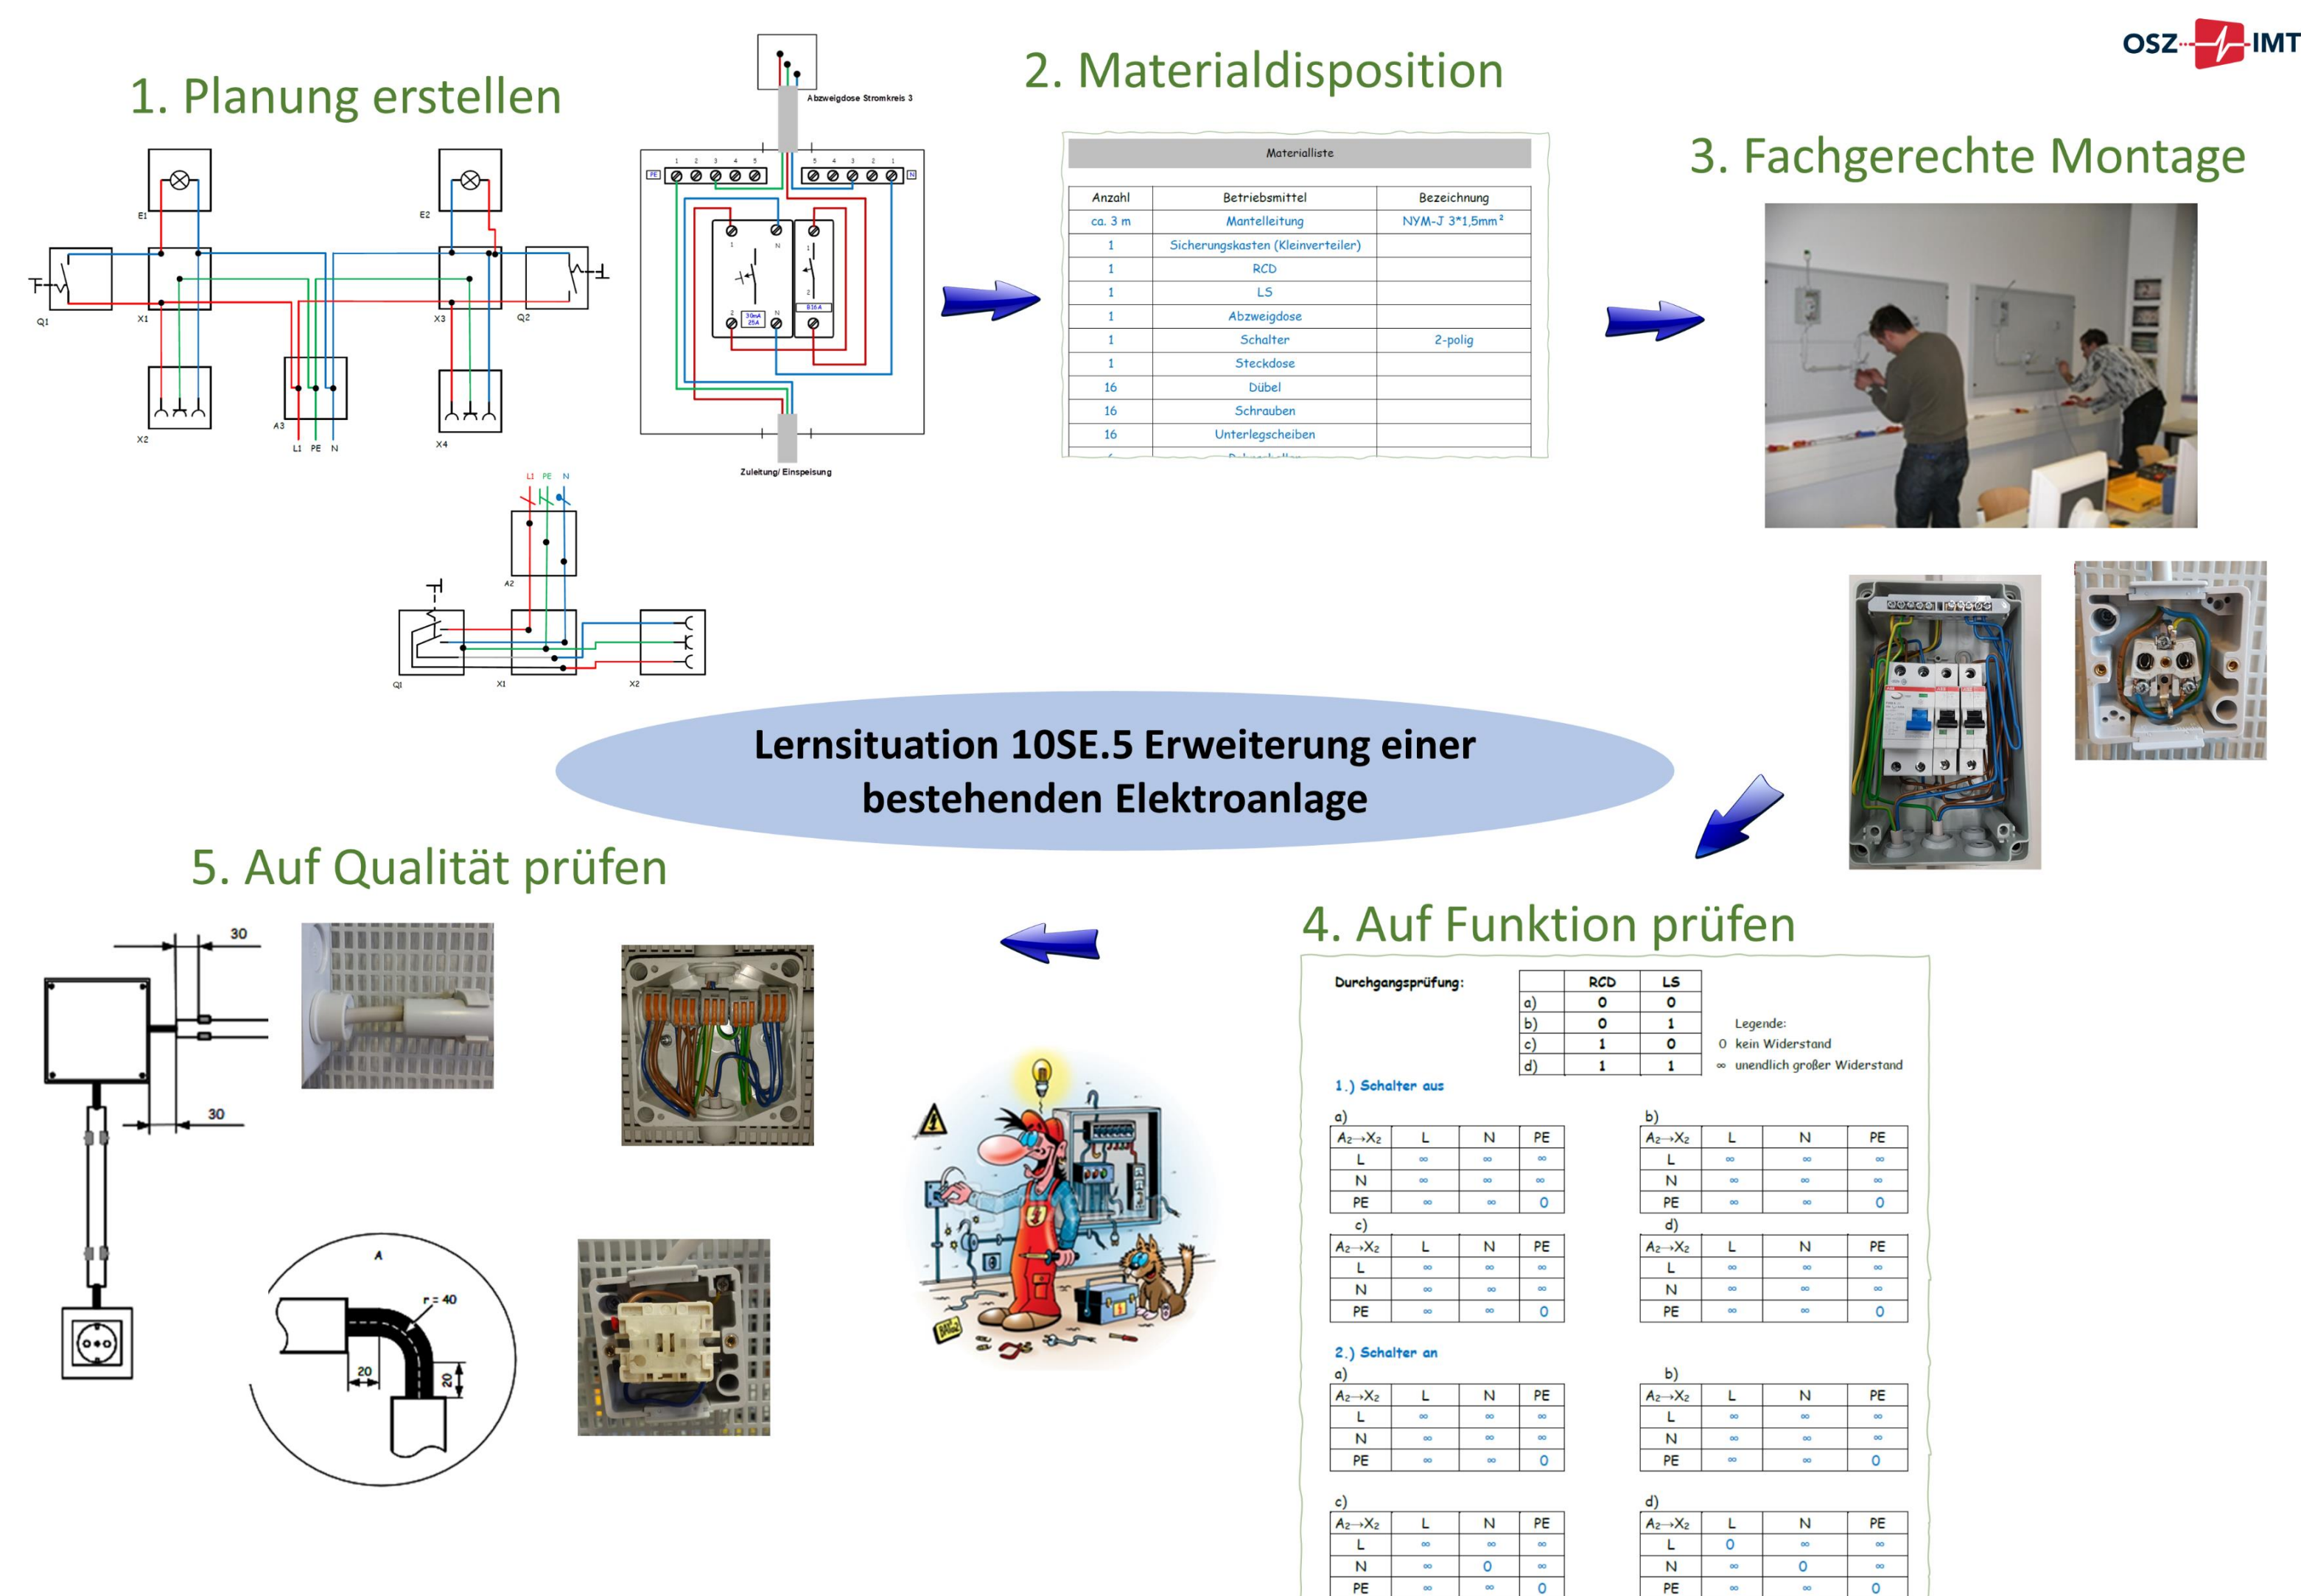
OSZ IMT

1. Planung erstellen

E1 E2 Q1 X1 X3 Q2 X2 A3 X4 L1 PE N

Abzweigdose Stromkreis 3

PE 1 2 3 4 5 5 4 3 2 1 N

30mA 25A B16A

Zuleitung/ Einspeisung

L1 PE N
A2 Q1 X1 X2

2. Materialdisposition

Materialliste

| Anzahl | Betriebsmittel | Bezeichnung |
|---|---|---|
| ca. 3 m | Mantelleitung | NYM-J 3*1,5mm² |
| 1 | Sicherungskasten (Kleinverteiler) | |
| 1 | RCD | |
| 1 | LS | |
| 1 | Abzweigdose | |
| 1 | Schalter | 2-polig |
| 1 | Steckdose | |
| 16 | Dübel | |
| 16 | Schrauben | |
| 16 | Unterlegscheiben | |
| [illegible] | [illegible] | |

3. Fachgerechte Montage

Lernsituation 10SE.5 Erweiterung einer bestehenden Elektroanlage

5. Auf Qualität prüfen

30
30
A
r = 40
20
20

4. Auf Funktion prüfen

Durchgangsprüfung:

| | RCD | LS |
|---|---|---|
| a) | 0 | 0 |
| b) | 0 | 1 |
| c) | 1 | 0 |
| d) | 1 | 1 |

Legende:
0 kein Widerstand
∞ unendlich großer Widerstand

1.) Schalter aus

a)

| $A_2 \rightarrow X_2$ | L | N | PE |
|---|---|---|---|
| L | ∞ | ∞ | ∞ |
| N | ∞ | ∞ | ∞ |
| PE | ∞ | ∞ | 0 |

b)

| $A_2 \rightarrow X_2$ | L | N | PE |
|---|---|---|---|
| L | ∞ | ∞ | ∞ |
| N | ∞ | ∞ | ∞ |
| PE | ∞ | ∞ | 0 |

c)

| $A_2 \rightarrow X_2$ | L | N | PE |
|---|---|---|---|
| L | ∞ | ∞ | ∞ |
| N | ∞ | ∞ | ∞ |
| PE | ∞ | ∞ | 0 |

d)

| $A_2 \rightarrow X_2$ | L | N | PE |
|---|---|---|---|
| L | ∞ | ∞ | ∞ |
| N | ∞ | ∞ | ∞ |
| PE | ∞ | ∞ | 0 |

2.) Schalter an

a)

| $A_2 \rightarrow X_2$ | L | N | PE |
|---|---|---|---|
| L | ∞ | ∞ | ∞ |
| N | ∞ | ∞ | ∞ |
| PE | ∞ | ∞ | 0 |

b)

| $A_2 \rightarrow X_2$ | L | N | PE |
|---|---|---|---|
| L | ∞ | ∞ | ∞ |
| N | ∞ | ∞ | ∞ |
| PE | ∞ | ∞ | 0 |

c)

| $A_2 \rightarrow X_2$ | L | N | PE |
|---|---|---|---|
| L | ∞ | ∞ | ∞ |
| N | ∞ | 0 | ∞ |
| PE | ∞ | ∞ | 0 |

d)

| $A_2 \rightarrow X_2$ | L | N | PE |
|---|---|---|---|
| L | 0 | ∞ | ∞ |
| N | ∞ | 0 | ∞ |
| PE | ∞ | ∞ | 0 |